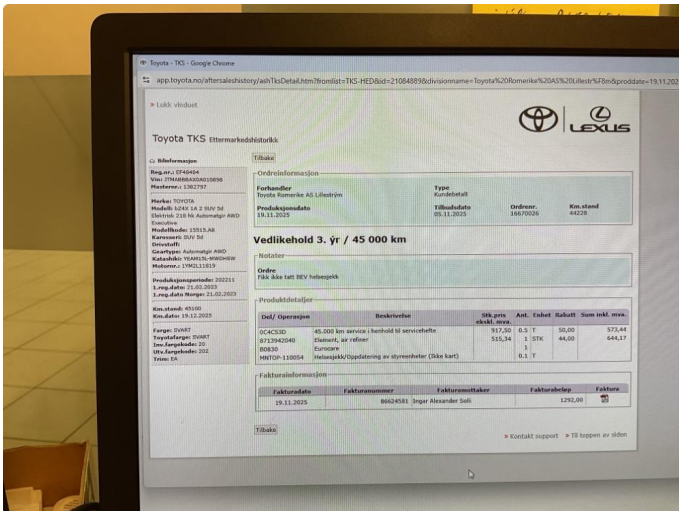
Toyota - TKS - Google Chrome

app.toyota.no/aftersaleshistory/ashTksDetail.htm?fromlist=TKS-HED&id=21084889&divisionname=Toyota%20Romerike%20AS%20Lillestr%F8m&proddate=19.11.202

» Lukk vinduet

Toyota TKS Ettermarkedshistorikk

LEXUS

Bilinformasjon

Reg.nr.: EF48484
Vin: JTMAB8BAX0A010898
Masternr.: 1362797

Merke: TOYOTA
Modell: bZ4X 1A 2 SUV 5d Elektrisk 218 hk Automatgir AWD Executive
Modellkode: 15515.A8
Karosseri: SUV 5d
Drivstoff:
Geartype: Automatgir AWD
Katashiki: YEAM15L-MWDHBW
Motornr.: 1YM2L11819

Produksjonsperiode: 202211
1.reg.dato: 21.02.2023
1.reg.dato Norge: 21.02.2023

Km.stand: 45100
Km.dato: 19.12.2025

Farge: SVART
Toyotafarge: SVART
Inv.fargekode: 20
Utv.fargekode: 202
Trim: EA

Tilbake

Ordreinformasjon

Forhandler
Toyota Romerike AS Lillestrøm

Type
Kundebetalt

Produksjonsdato
19.11.2025

Tilbudsdato
05.11.2025

Ordrenr.
16670026

Km.stand
44228

Vedlikehold 3. år / 45 000 km

Notater

Ordre
Fikk ikke tatt BEV helsesjekk

Produktdetaljer

| Del/ Operasjon | Beskrivelse | Stk.pris ekskl. mva. | Ant. | Enhet | Rabatt | Sum inkl. mva. |
|---|---|---|---|---|---|---|
| 0C4C53D | 45.000 km service i henhold til servicehefte | 917,50 | 0.5 | T | 50,00 | 573,44 |
| 8713942040 | Element, air refiner | 515,34 | 1 | STK | 44,00 | 644,17 |
| B0830 | Eurocare | | 1 | | | |
| MNTOP-110054 | Helsesjekk/Oppdatering av styreenheter (Ikke kart) | | 0.1 | T | | |

Fakturainformasjon

| Fakturadato | Fakturanummer | Fakturamottaker | Fakturabeløp | Faktura |
|---|---|---|---|---|
| 19.11.2025 | 86624581 | Ingar Alexander Solli | 1292,00 | |

Tilbake

» Kontakt support » Til toppen av siden